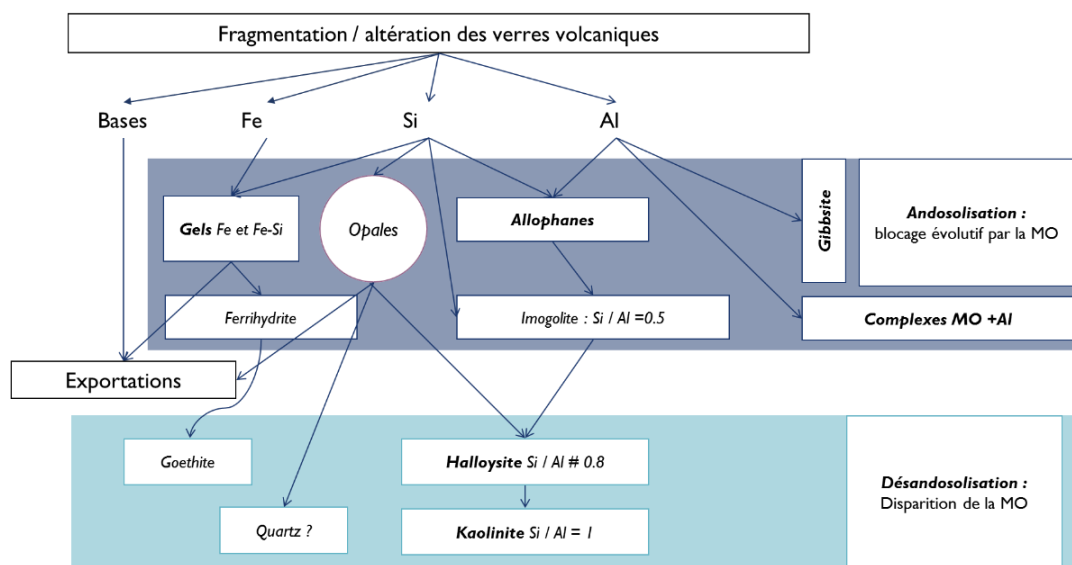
Fragmentation / altération des verres volcaniques

Bases

Fe

Si

Al

Gels Fe et Fe-Si

Opales

Allophanes

Gibbsite

Andosolisation :
blocage évolutif par la MO

Ferrihydrite

Imogolite : Si / Al =0.5

Complexes MO +Al

Exportations

Goethite

Halloysite Si / Al # 0.8

Désandosolisation :
Disparition de la MO

Quartz ?

Kaolinite Si / Al = 1